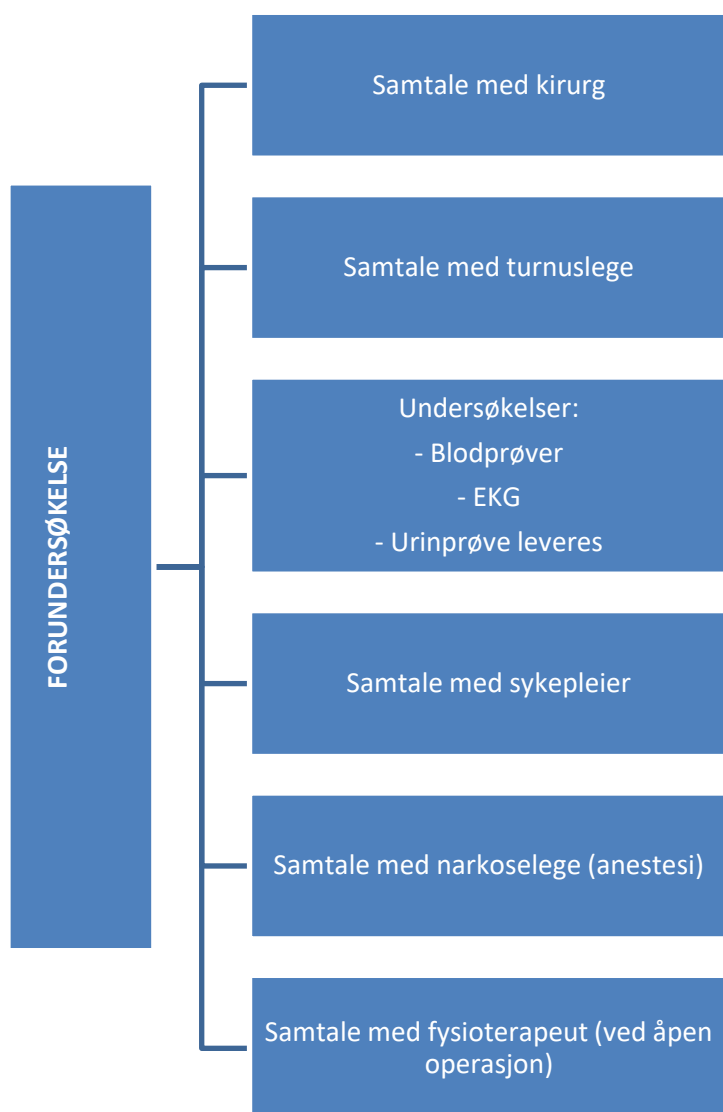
FORUNDERSØKELSE

Samtale med kirurg

Samtale med turnuslege

Undersøkelser:
- Blodprøver
- EKG
- Urinprøve leveres

Samtale med sykepleier

Samtale med narkoselege (anestesi)

Samtale med fysioterapeut (ved åpen operasjon)